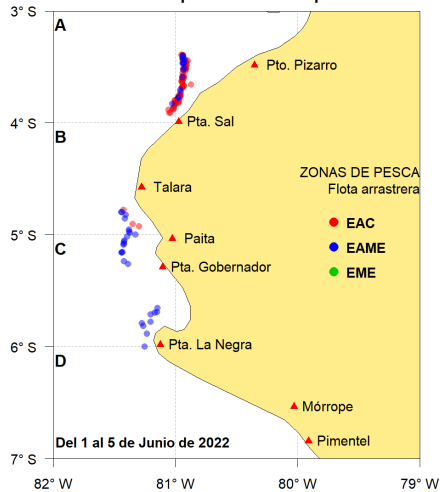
3° S
A
Pto. Pizarro
4° S
B
Pta. Sal
ZONAS DE PESCA
Flota arrastrera
Talara
EAC
5° S
C
Paita
EAME
Pta. Gobernador
EME
6° S
D
Pta. La Negra
Mórrope
Del 1 al 5 de Junio de 2022
Pimentel
7° S
82° W
81° W
80° W
79° W